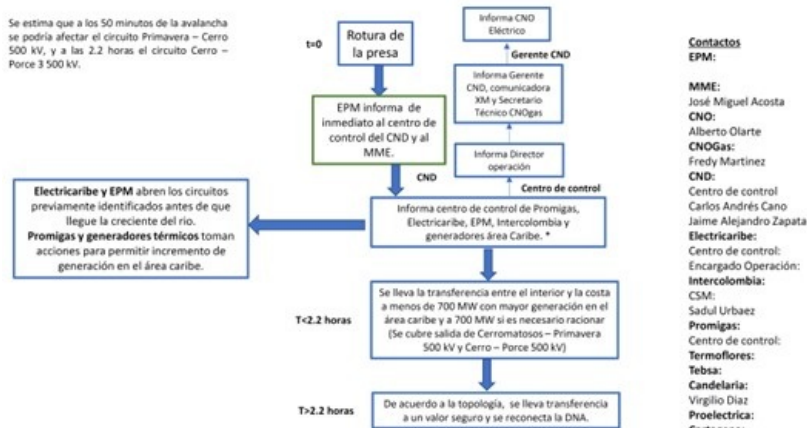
Se estima que a los 50 minutos de la avalancha se podría afectar el circuito Primavera – Cerro 500 kV, y a las 2.2 horas el circuito Cerro – Porce 3 500 kV.

t=0

Rotura de la presa

EPM informa de inmediato al centro de control del CND y al MME.

CND

Informa CNO Eléctrico

Gerente CND

Informa Gerente CND, comunicadora XM y Secretario Técnico CNOgas

Informa Director operación

Centro de control

Electricaribe y EPM abren los circuitos previamente identificados antes de que llegue la creciente del río. Promigas y generadores térmicos toman acciones para permitir incremento de generación en el área caribe.

Informa centro de control de Promigas, Electricaribe, EPM, Intercolombia y generadores área Caribe. *

T<2.2 horas

Se lleva la transferencia entre el interior y la costa a menos de 700 MW con mayor generación en el área caribe y a 700 MW si es necesario racionar (Se cubre salida de Cerromatosos – Primavera 500 kV y Cerro – Porce 500 kV)

T>2.2 horas

De acuerdo a la topología, se lleva transferencia a un valor seguro y se reconecta la DNA.

Contactos
EPM:

MME:
José Miguel Acosta
CNO:
Alberto Olarte
CNOGas:
Fredy Martinez
CND:
Centro de control
Carlos Andrés Cano
Jaime Alejandro Zapata
Electricaribe:
Centro de control:
Encargado Operación:
Intercolombia:
CSM:
Sadul Urbaez
Promigas:
Centro de control:
Termoflores:
Tebsa:
Candelaria:
Virgilio Diaz
Proelectrica:
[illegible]